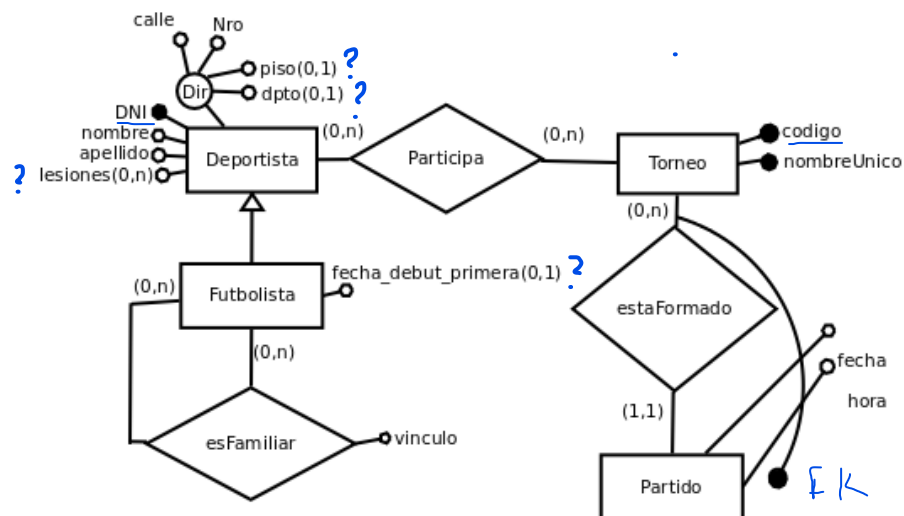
calle
Nro
piso(0,1) ?
dpto(0,1) ?
Dir
DNI
nombre
apellido
? lesiones(0,n)
Deportista
(0,n)
Participa
(0,n)
Torneo
codigo
nombreUnico
(0,n)
Futbolista
(0,n)
fecha_debut_primera(0,1) ?
(0,n)
estaFormado
fecha
hora
(1,1)
esFamiliar
vinculo
Partido
FK